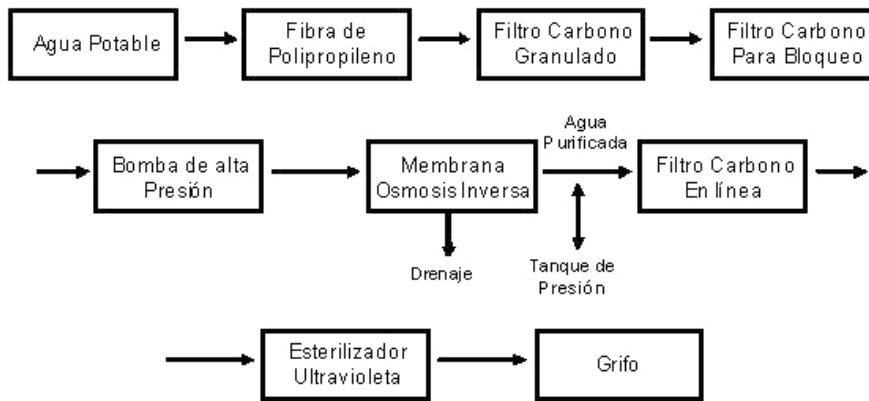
Agua Potable

Fibra de Polipropileno

Filtro Carbono Granulado

Filtro Carbono Para Bloqueo

Bomba de alta Presión

Membrana Osmosis Inversa

Agua Purificada

Filtro Carbono En línea

Drenaje

Tanque de Presión

Esterilizador Ultravioleta

Grifo